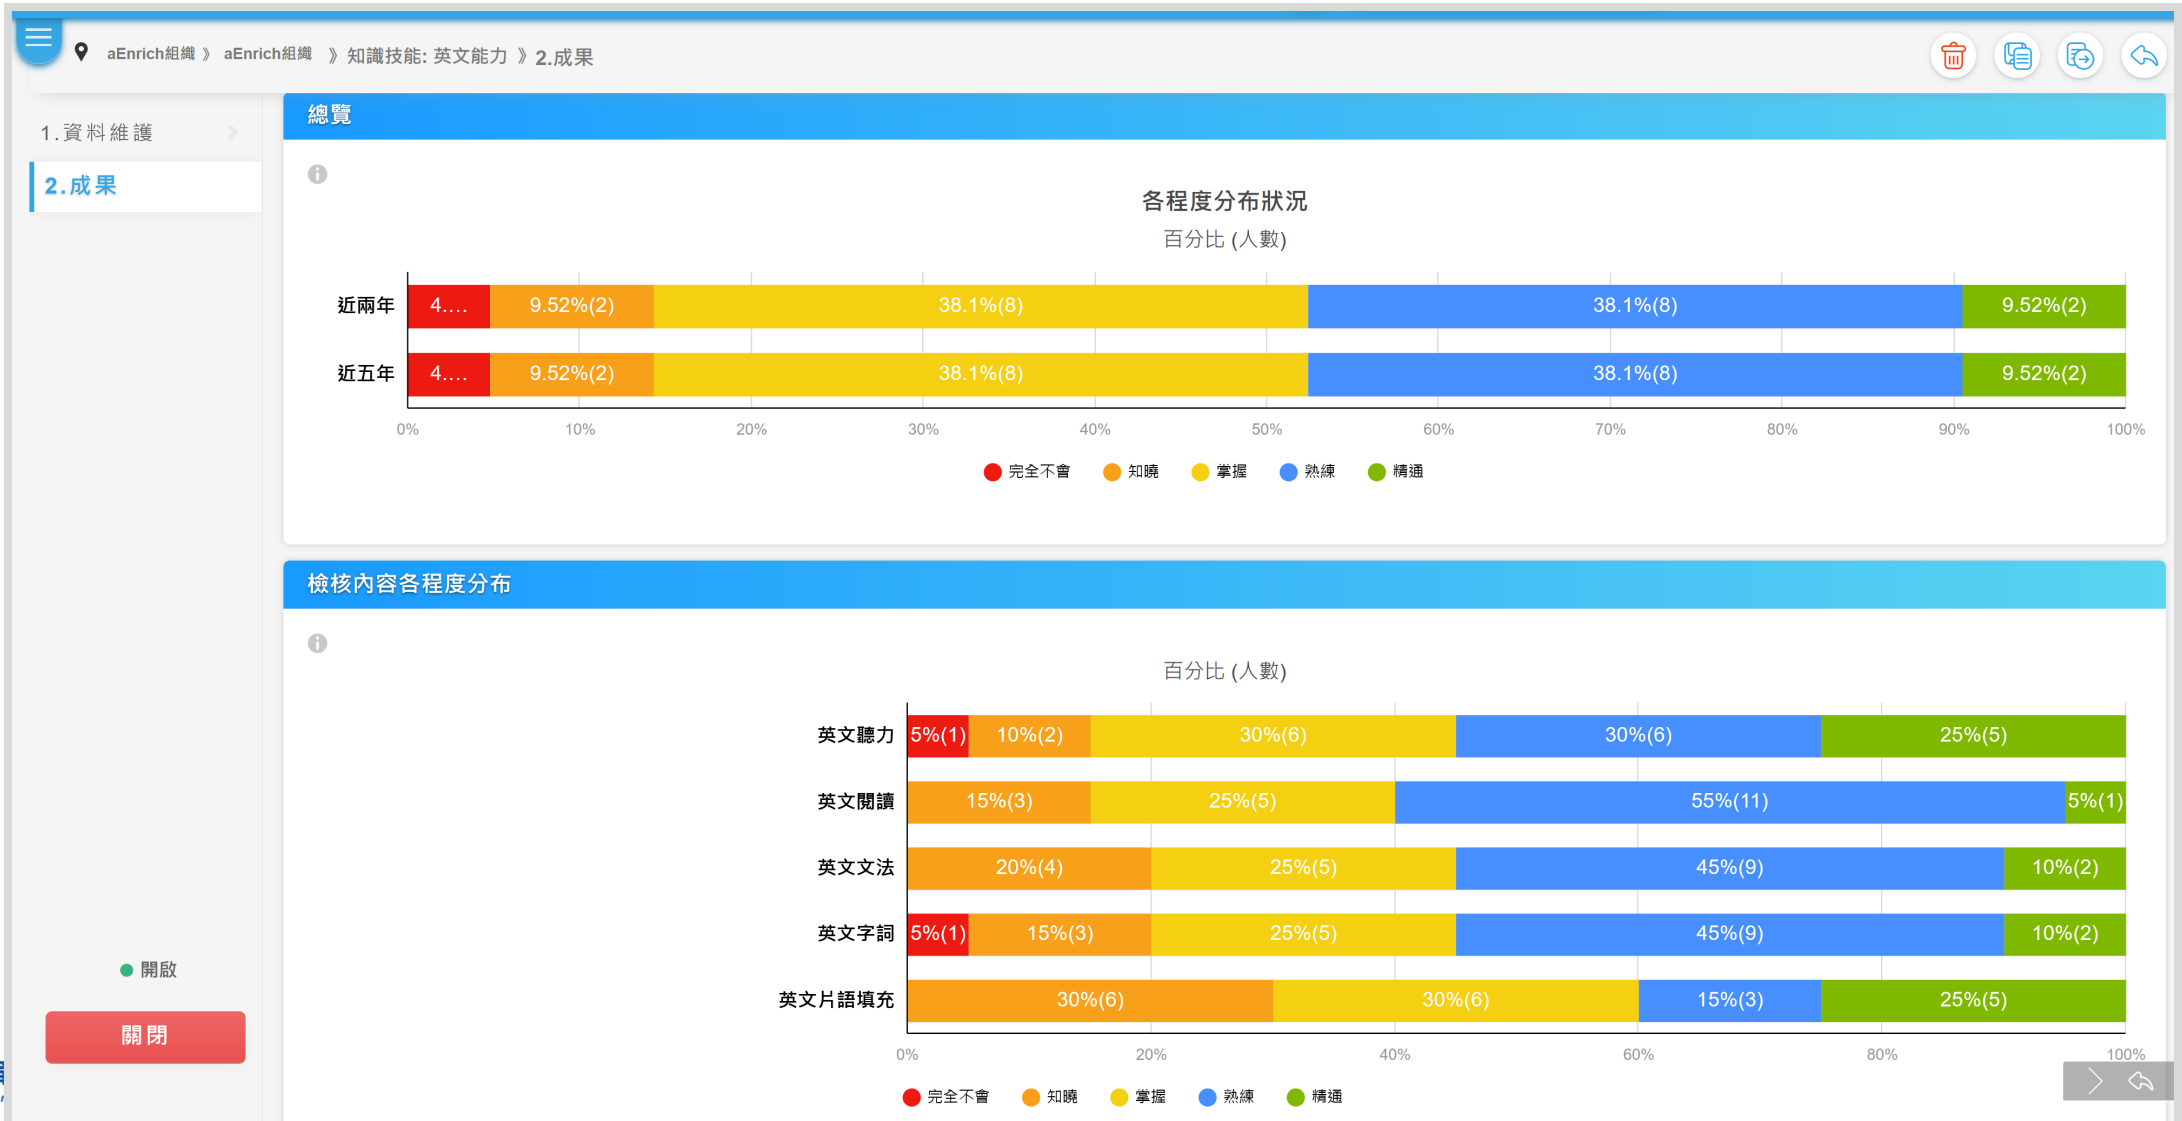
aEnrich組織 》 aEnrich組織 》 知識技能: 英文能力 》 2.成果

1.資料維護
2.成果

總覽

各程度分布狀況
百分比 (人數)

| | 完全不會 | 知曉 | 掌握 | 熟練 | 精通 |
|---|---|---|---|---|---|
| 近兩年 | 4.... | 9.52%(2) | 38.1%(8) | 38.1%(8) | 9.52%(2) |
| 近五年 | 4.... | 9.52%(2) | 38.1%(8) | 38.1%(8) | 9.52%(2) |

0% 10% 20% 30% 40% 50% 60% 70% 80% 90% 100%

完全不會 知曉 掌握 熟練 精通

檢核內容各程度分布

百分比 (人數)

| | 完全不會 | 知曉 | 掌握 | 熟練 | 精通 |
|---|---|---|---|---|---|
| 英文聽力 | 5%(1) | 10%(2) | 30%(6) | 30%(6) | 25%(5) |
| 英文閱讀 | | 15%(3) | 25%(5) | 55%(11) | 5%(1) |
| 英文文法 | | 20%(4) | 25%(5) | 45%(9) | 10%(2) |
| 英文字詞 | 5%(1) | 15%(3) | 25%(5) | 45%(9) | 10%(2) |
| 英文片語填充 | | 30%(6) | 30%(6) | 15%(3) | 25%(5) |

0% 20% 40% 60% 80% 100%

完全不會 知曉 掌握 熟練 精通

開啟

關閉